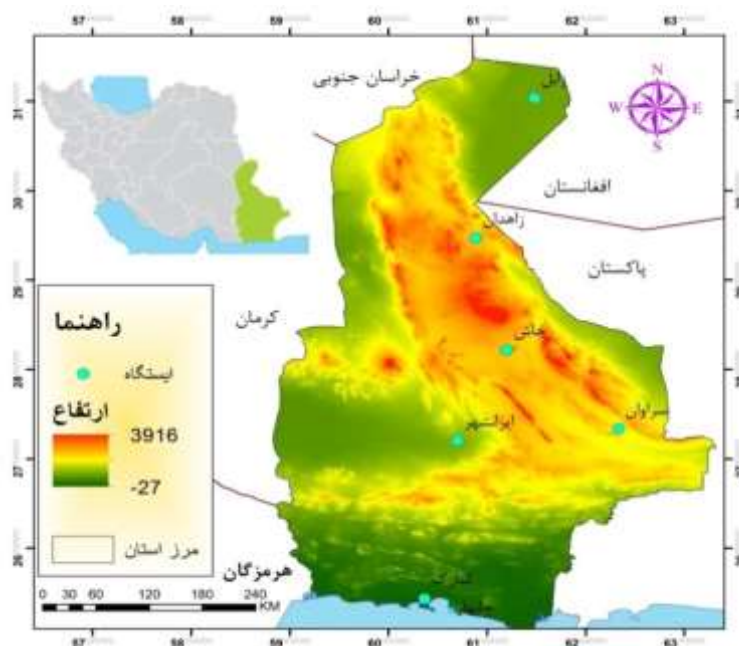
57 58 59 60 61 62 63

خراسان جنوبی

زابل

N
W E
S

31

30

افغانستان

زاهدان

29

پاکستان

راهنما

کرمان

28

خاش

ایستگاه

ارتفاع

3916

-27

ایرانشهر

سراوان

27

مرز استان

26

هرمزگان

0 30 60 120 180 240 KM

چابهار

57 58 59 60 61 62 63